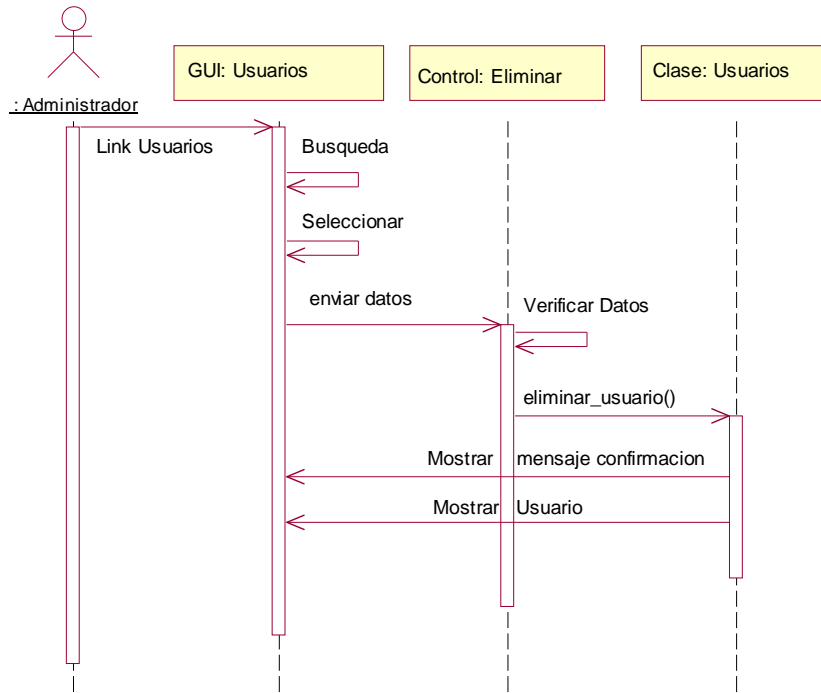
: Administrador

GUI: Usuarios

Control: Eliminar

Clase: Usuarios

Link Usuarios

Busqueda

Seleccionar

enviar datos

Verificar Datos

eliminar_usuario()

Mostrar mensaje confirmacion

Mostrar Usuario